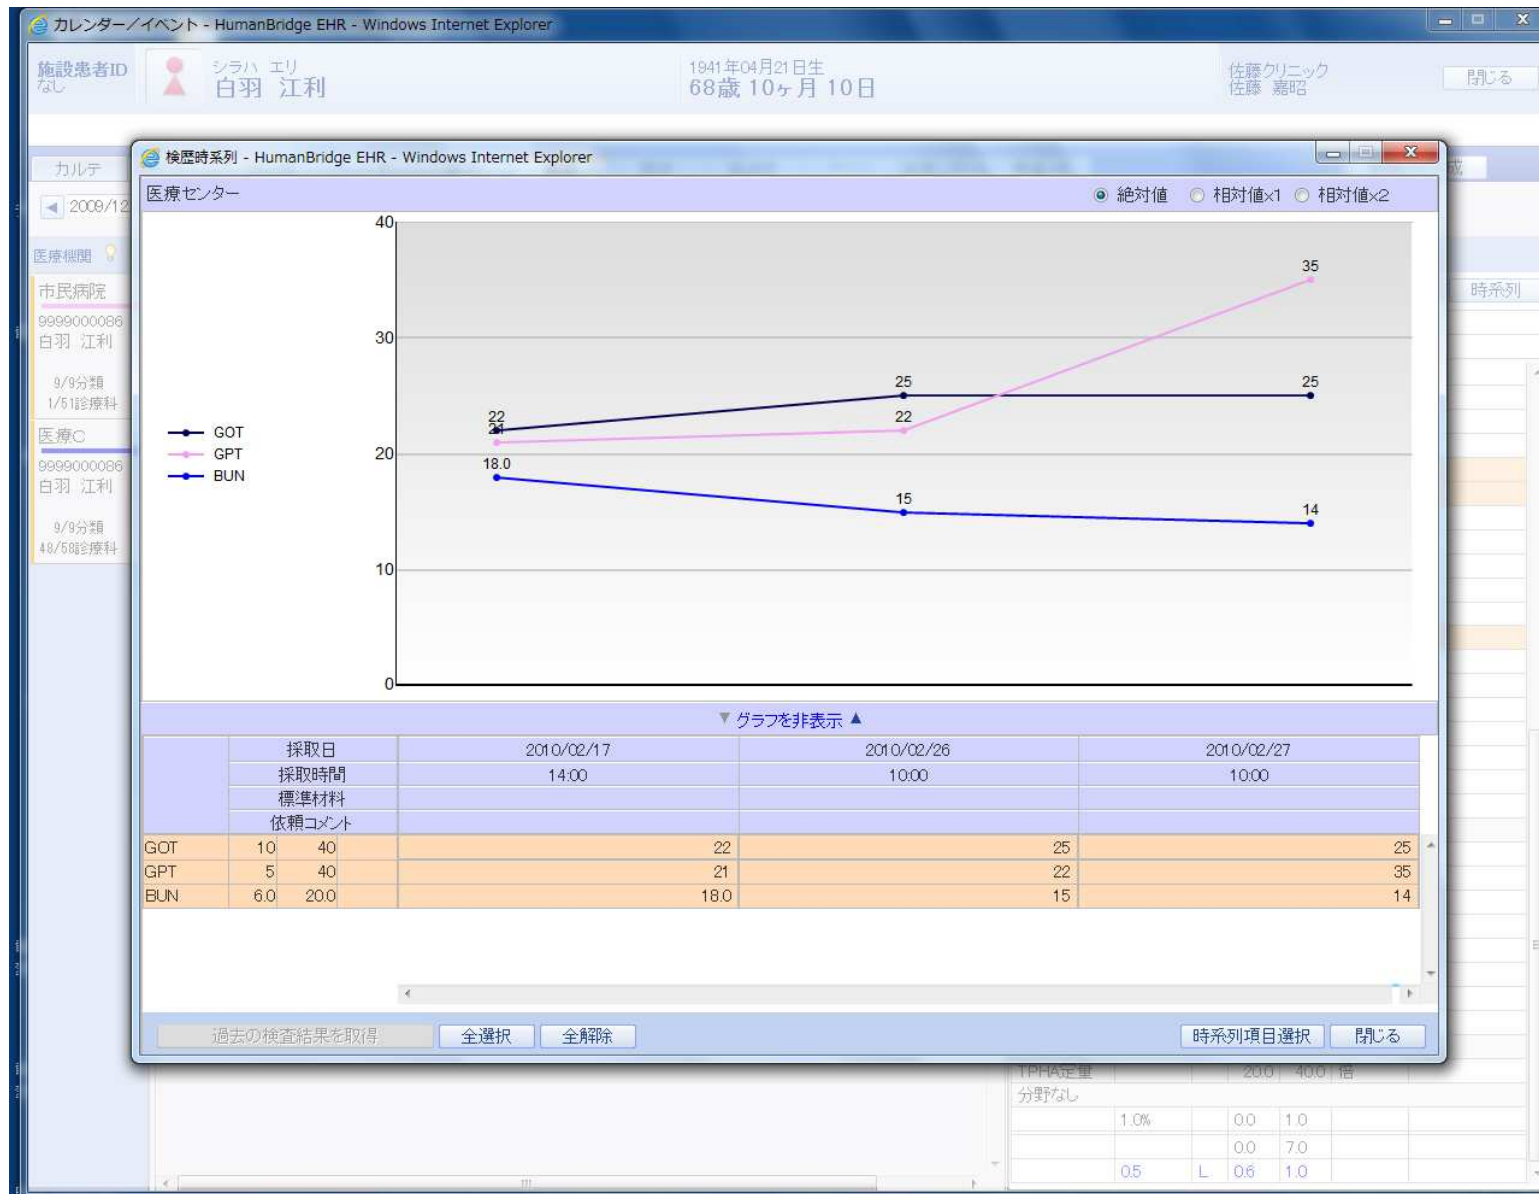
カレンダー／イベント - HumanBridge EHR - Windows Internet Explorer

施設患者ID なし

シラハ エリ
白羽 江利

1941年04月21日生
68歳 10ヶ月 10日

佐藤クリニック
佐藤 嘉昭

閉じる

カルテ

2009/12

医療機関

市民病院
9999000086
白羽 江利
9/9分類
1/51診療科

医療C
9999000086
白羽 江利
9/9分類
48/58診療科

時系列

検歴時系列 - HumanBridge EHR - Windows Internet Explorer

医療センター

絶対値 相対値×1 相対値×2

GOT
GPT
BUN

40
30
20
10
0

22
21
18.0
25
22
15
35
25
14

▼ グラフを非表示 ▲

| | 採取日 | 2010/02/17 | 2010/02/26 | 2010/02/27 |
|---|---|---|---|---|
| | 採取時間 | 14:00 | 10:00 | 10:00 |
| | 標準材料 | | | |
| | 依頼コメント | | | |
| GOT | 10 40 | 22 | 25 | 25 |
| GPT | 5 40 | 21 | 22 | 35 |
| BUN | 6.0 20.0 | 18.0 | 15 | 14 |

過去の検査結果を取得 全選択 全解除 時系列項目選択 閉じる

TPHA定量 20.0 40.0 倍
分野なし
1.0% 0.0 1.0
0.0 7.0
0.5 L 0.6 1.0